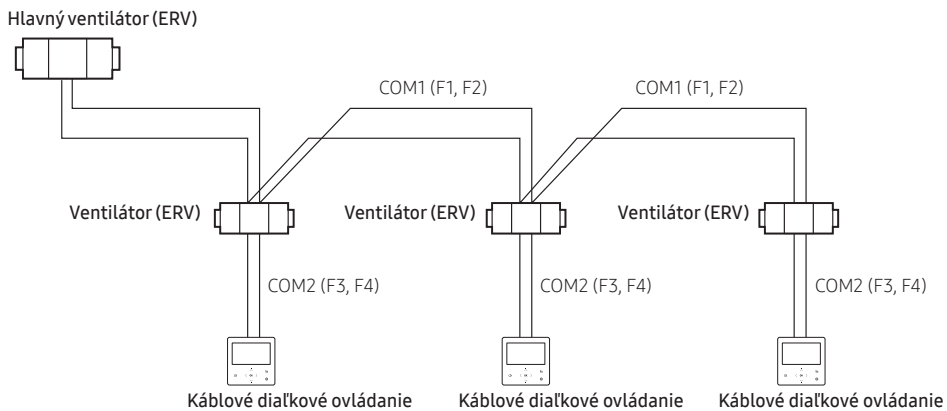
Hlavný ventilátor (ERV)

COM1 (F1, F2)

COM1 (F1, F2)

Ventilátor (ERV)

Ventilátor (ERV)

Ventilátor (ERV)

COM2 (F3, F4)

COM2 (F3, F4)

COM2 (F3, F4)

Káblové diaľkové ovládanie

Káblové diaľkové ovládanie

Káblové diaľkové ovládanie